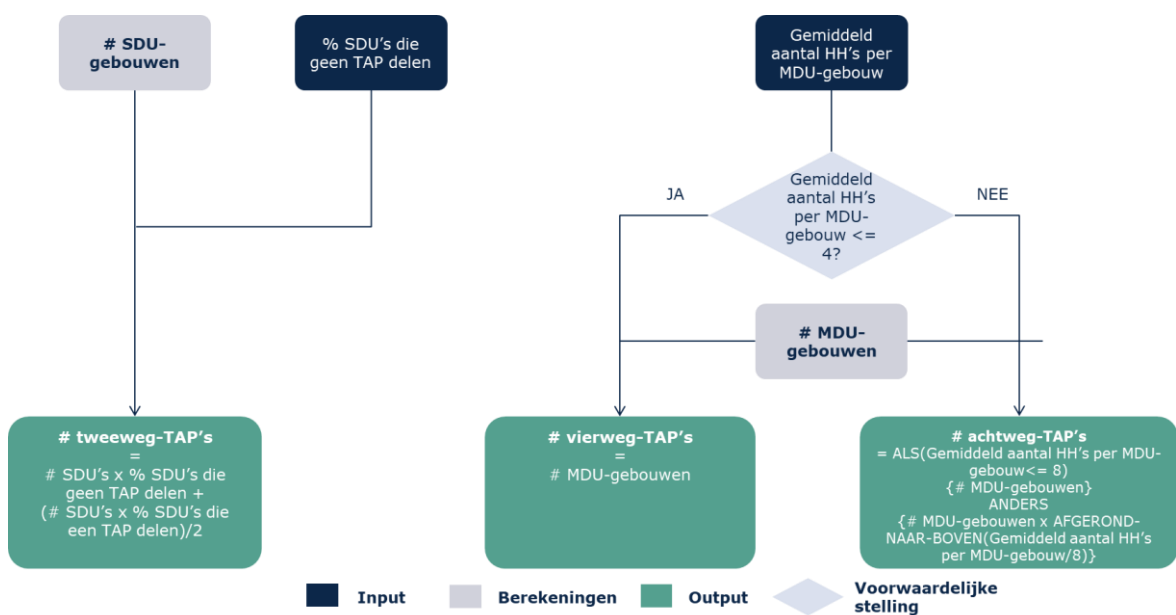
# SDU-gebouwen

% SDU's die geen TAP delen

Gemiddeld aantal HH's per MDU-gebouw

JA

Gemiddeld aantal HH's per MDU-gebouw <= 4?

NEE

# MDU-gebouwen

# tweeweg-TAP's
=
# SDU's x % SDU's die geen TAP delen + (# SDU's x % SDU's die een TAP delen)/2

# vierweg-TAP's
=
# MDU-gebouwen

# achtweg-TAP's
= ALS(Gemiddeld aantal HH's per MDU-gebouw<= 8)
{# MDU-gebouwen}
ANDERS
{# MDU-gebouwen x AFGEROND-NAAR-BOVEN(Gemiddeld aantal HH's per MDU-gebouw/8)}

Input

Berekeningen

Output

Voorwaardelijke stelling